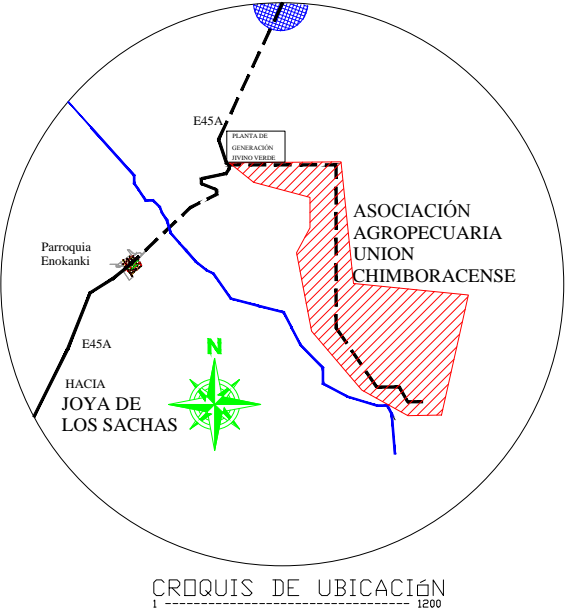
E45A

PLANTA DE GENERACIÓN JIVINO VERDE

ASOCIACIÓN AGROPECUARIA UNION CHIMBORACENSE

Parroquia Enokanki

N

E45A

HACIA
JOYA DE LOS SACHAS

CROQUIS DE UBICACIóN
1 ---------------------------------- 1200